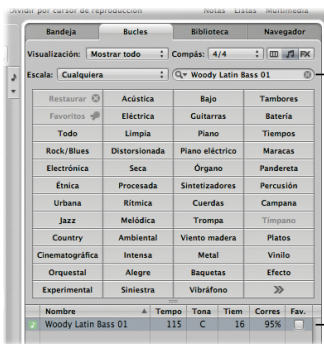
Dividir por cursor de reproducción Notas Listas Multimedia

Bandeja | Bucles | Biblioteca | Navegador

Visualización: Mostrar todo Compás: 4/4 FX

Escala: Cualquiera Woody Latin Bass 01

| Restaurar | Acústica | Bajo | Tambores |
|---|---|---|---|
| Favoritos | Eléctrica | Guitarras | Batería |
| Todo | Limpia | Piano | Tiempos |
| Rock/Blues | Distorsionada | Piano eléctrico | Maracas |
| Electrónica | Seca | Órgano | Pandereta |
| Étnica | Procesada | Sintetizadores | Percusión |
| Urbana | Rítmica | Cuerdas | Campana |
| Jazz | Melódica | Trompa | Tímpano |
| Country | Ambiental | Viento madera | Platos |
| Cinematográfica | Intensa | Metal | Vinilo |
| Orquestal | Alegre | Baquetas | Efecto |
| Experimental | Siniestra | Vibráfono | » |

| Nombre | Tempo | Tona | Tiem | Corres | Fav. |
|---|---|---|---|---|---|
| Woody Latin Bass 01 | 115 | C | 16 | 95% | |